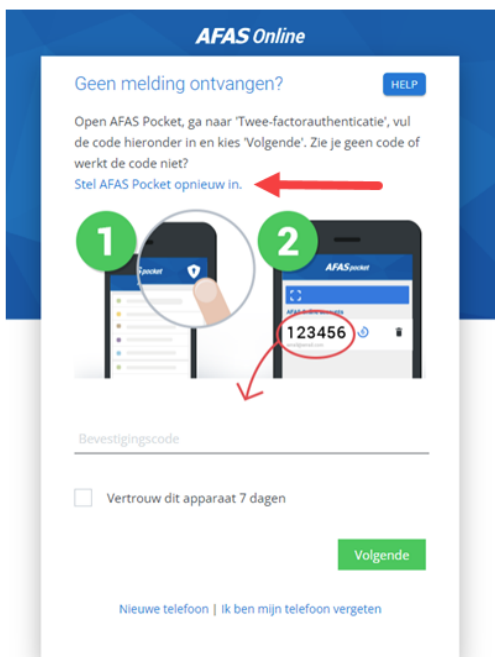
AFAS Online

Geen melding ontvangen?

HELP

Open AFAS Pocket, ga naar 'Twee-factorauthenticatie', vul de code hieronder in en kies 'Volgende'. Zie je geen code of werkt de code niet?

Stel AFAS Pocket opnieuw in.

1

pocket

2

AFAS pocket

123456

Bevestigingscode

Vertrouw dit apparaat 7 dagen

Volgende

Nieuwe telefoon | Ik ben mijn telefoon vergeten